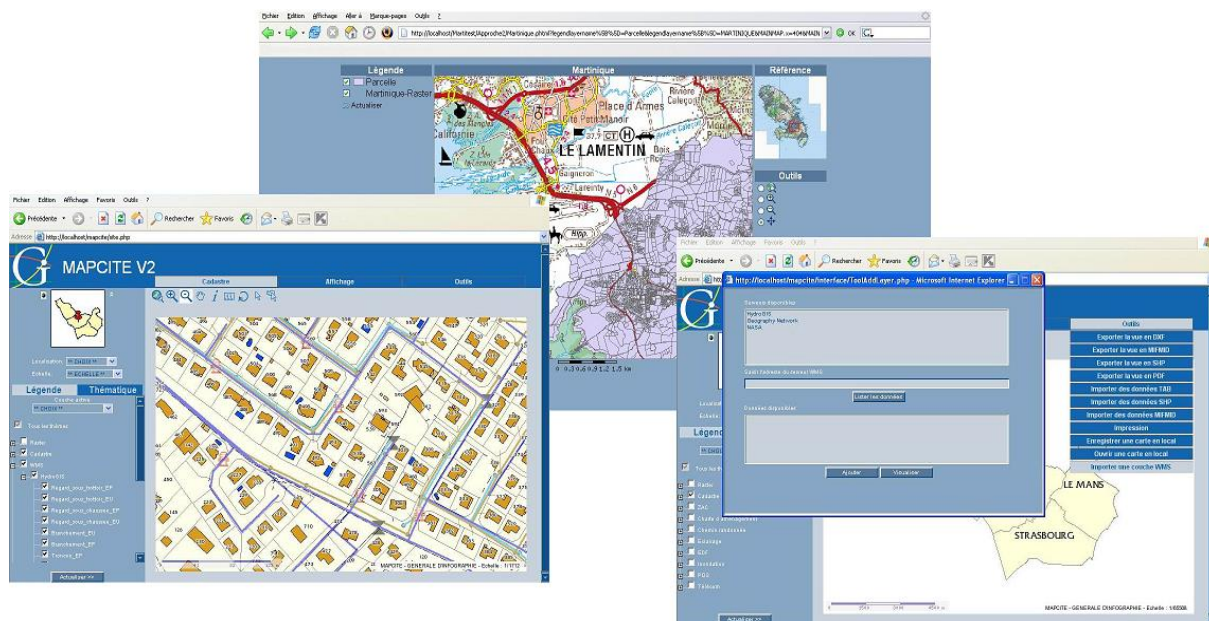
Fichier Edition Affichage Aller à Marque-pages Outils ?

http://localhost/Maritest/Approche2/Martinique.phtml?legendlayername%5B%5D=Parcelle&legendlayername%5B%5D=MARTINIQUE&MAINMAP.x=406&MAIN

OK

Légende
Parcelle
Martinique-Raster
Actualiser

Martinique

LE LAMENTIN
Place d'Armes
Cité Petit Manoir
Californie
Lareinty

Référence

Outils

0 0.3 0.6 0.9 1.2 1.5 km

Fichier Edition Affichage Favoris Outils ?
Précédente Rechercher Favoris
Adresse http://localhost/mapcite/site.php

MAPCITE V2

Cadastre Affichage Outils

Localisation : ** CHOIX **
Echelle : ** ECHELLE **

Légende Thématique

Couche active
** CHOIX **

Tous les thèmes
Raster
Cadastre
WMS
Hydro SIG
Regard_sous_trottoir_EP
Regard_sous_trottoir_EU
Regard_sous_chaussee_EP
Regard_sous_chaussee_EU
Branchement_EU
Branchement_EP
Tuyaux_EP

Actualiser >>

MAPCITE - GENERALE D'INFOGRAPHIE - Echelle : 1/1112

Fichier Edition Affichage Favoris Outils ?
Précédente Rechercher Favoris
Adresse

http://localhost/mapcite/interface/ToolAddLayer.php - Microsoft Internet Explorer

Serveurs disponibles
Hydro SIG
Geography Network
NASA

Saisir l'adresse du serveur WMS

Lister les données

Données disponibles

Ajouter Visualiser

Outils
Exporter la vue en DXF
Exporter la vue en MIF-MID
Exporter la vue en SHP
Exporter la vue en PDF
Importer des données TAB
Importer des données SHP
Importer des données MIF-MID
Impression
Enregistrer une carte en local
Ouvrir une carte en local
Importer une couche WMS

Légende
Tous les thèmes
Raster
Cadastre
ZAC
Etude d'aménagement
Chemins randonnée
Eclairage
EDF
Inondation
POS
Télécom

Actualiser >>

LE MANS
STRASBOURG

MAPCITE - GENERALE D'INFOGRAPHIE - Echelle : 1/66566